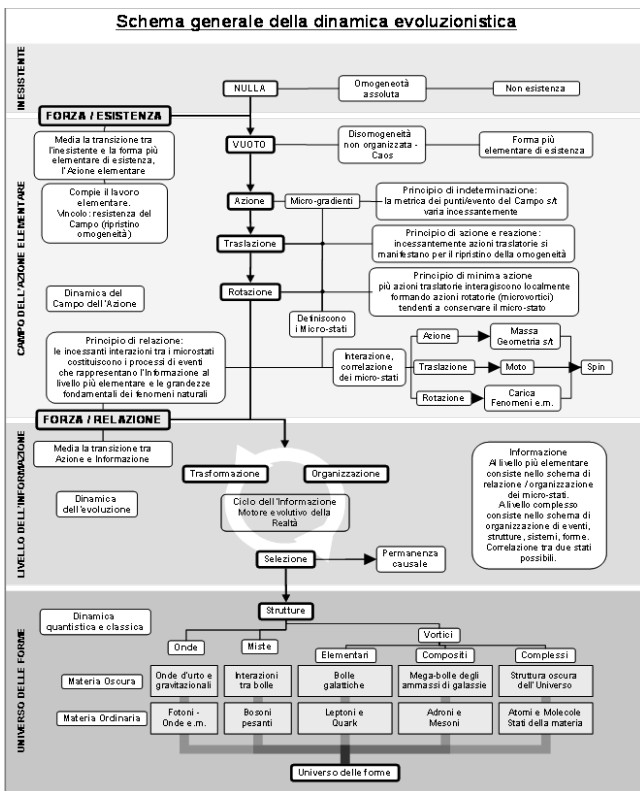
Schema generale della dinamica evoluzionistica

INESISTENTE

NULLA

Omogeneità assoluta

Non esistenza

FORZA / ESISTENZA

CAMPO DELL'AZIONE ELEMENTARE

Media la transizione tra l'inesistente e la forma più elementare di esistenza, l'Azione elementare

VUOTO

Disomogeneità non organizzata - Caos

Forma più elementare di esistenza

Compie il lavoro elementare. Vincolo: resistenza del Campo (ripristino omogeneità)

Azione

Micro-gradienti

Principio di indeterminazione: la metrica dei punti/evento del Campo s/t varia incessantemente

Traslazione

Principio di azione e reazione: incessantemente azioni traslatorie si manifestano per il ripristino della omogeneità

Dinamica del Campo dell'Azione

Rotazione

Principio di minima azione più azioni traslatorie interagiscono localmente formando azioni rotatorie (microvortici) tendenti a conservare il micro-stato

Definiscono i Micro-stati

Principio di relazione: le incessanti interazioni tra i microstati costituiscono i processi di eventi che rappresentano l'Informazione al livello più elementare e le grandezze fondamentali dei fenomeni naturali

Azione

Massa Geometria s/t

Interazione, correlazione dei micro-stati

Traslazione

Moto

Spin

Rotazione

Carica Fenomeni e.m.

FORZA / RELAZIONE

LIVELLO DELL'INFORMAZIONE

Media la transizione tra Azione e Informazione

Trasformazione

Organizzazione

Informazione
Al livello più elementare consiste nello schema di relazione / organizzazione dei micro-stati.
A livello complesso consiste nello schema di organizzazione di eventi, strutture, sistemi, forme.
Correlazione tra due stati possibili.

Dinamica dell'evoluzione

Ciclo dell'Informazione Motore evolutivo della Realtà

Selezione

Permanenza causale

UNIVERSO DELLE FORME

Dinamica quantistica e classica

Strutture

Onde

Miste

Vortici

Elementari

Compositi

Complessi

Materia Oscura

Onde d'urto e gravitazionali

Interazioni tra bolle

Bolle galattiche

Mega-bolle degli ammassi di galassie

Struttura oscura dell'Universo

Materia Ordinaria

Fotoni - Onde e.m.

Bosoni pesanti

Leptoni e Quark

Adroni e Mesoni

Atomi e Molecole Stati della materia

Universo delle forme